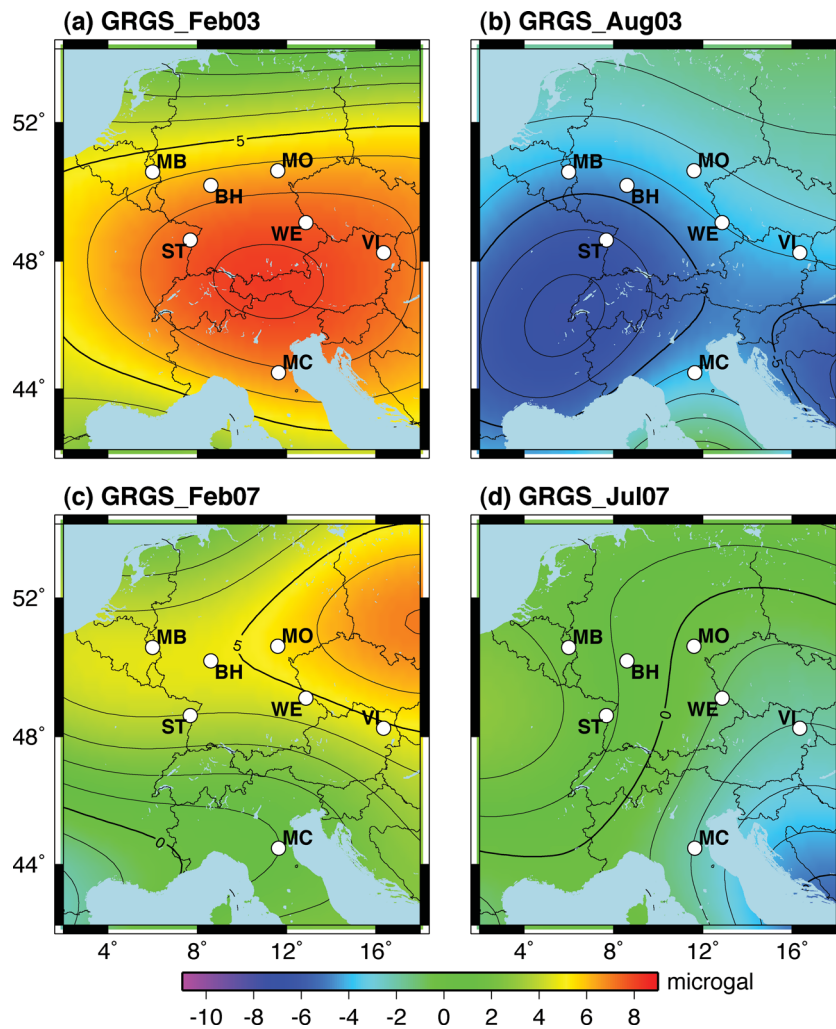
(a) GRGS_Feb03

52°
48°
44°

5
MB
MO
BH
WE
ST
VI
MC

(b) GRGS_Aug03

MB
MO
BH
WE
ST
VI
-5
MC
-5

(c) GRGS_Feb07

52°
48°
44°

MB
5
MO
BH
WE
ST
VI
0
MC

4°
8°
12°
16°

(d) GRGS_Jul07

MB
MO
BH
WE
ST
0
VI
MC

4°
8°
12°
16°

-10 -8 -6 -4 -2 0 2 4 6 8
microgal